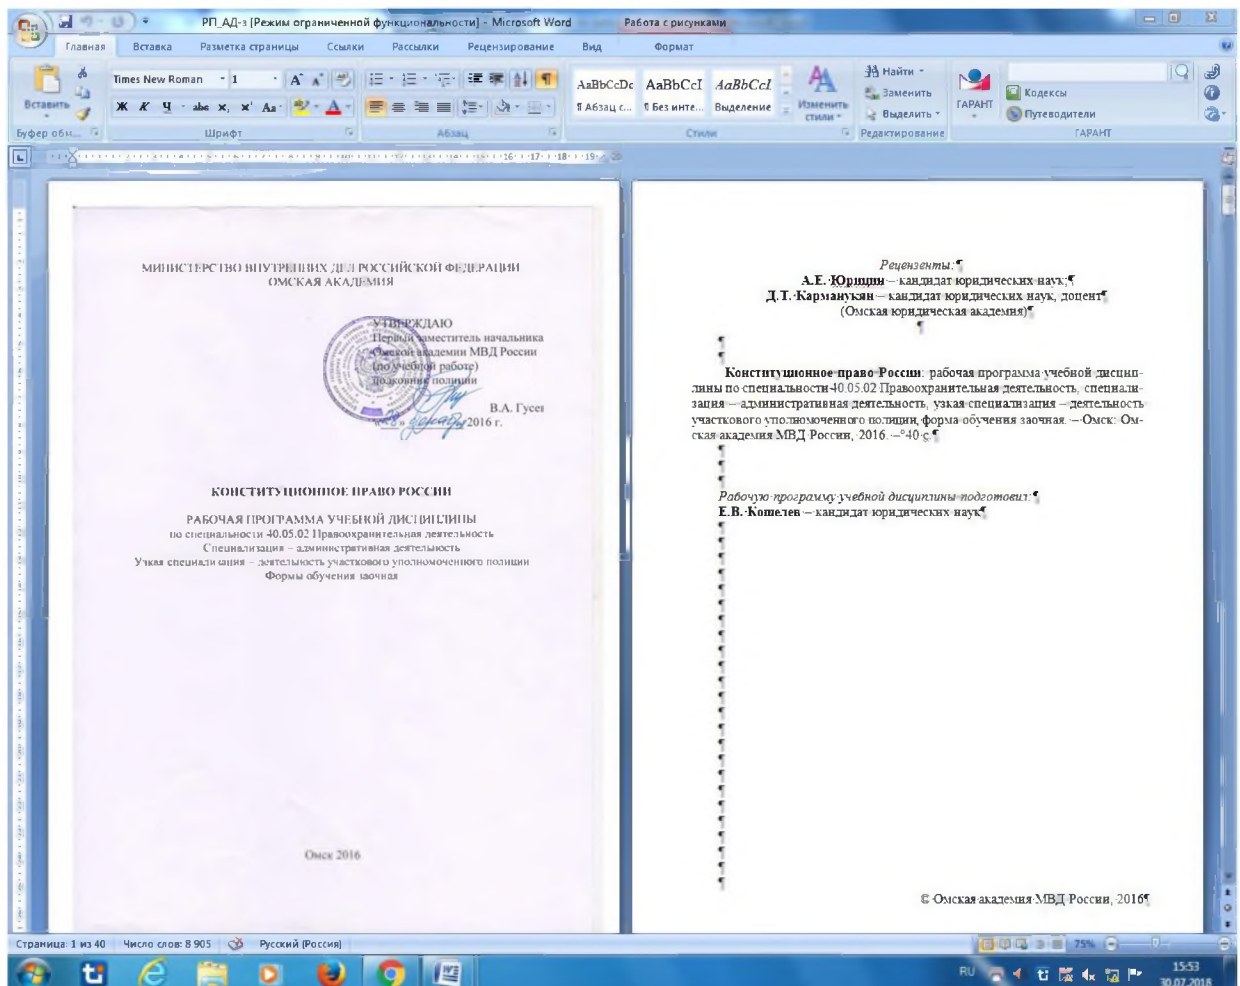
РП_АД-з [Режим ограниченной функциональности] - Microsoft Word

Работа с рисунками

Главная Вставка Разметка страницы Ссылки Рассылки Рецензирование Вид Формат

Вставить

Times New Roman 1

Ж К Ч abe $x_2$ $x^2$ Aa

AaBbCcDc AaBbCcI AaBbCcI

¶ Абзац с... ¶ Без инте... Выделение

Изменить стили

Найти Заменить Выделить

ГАРАНТ

Кодексы

Путеводители

Буфер обм... Шрифт Абзац Стили Редактирование ГАРАНТ

МИНИСТЕРСТВО ВНУТРЕННИХ ДЕЛ РОССИЙСКОЙ ФЕДЕРАЦИИ
ОМСКАЯ АКАДЕМИЯ

УТВЕРЖДАЮ
Первый заместитель начальника Омской академии МВД России (по учебной работе)
полковник полиции
В.А. Гусев
«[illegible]» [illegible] 2016 г.

КОНСТИТУЦИОННОЕ ПРАВО РОССИИ

РАБОЧАЯ ПРОГРАММА УЧЕБНОЙ ДИСЦИПЛИНЫ
по специальности 40.05.02 Правоохранительная деятельность
Специализация – административная деятельность
Узкая специализация – деятельность участкового уполномоченного полиции
Формы обучения заочная

Омск 2016

Рецензенты:
А.Е. Юрицин – кандидат юридических наук;
Д.Т. Карманукян – кандидат юридических наук, доцент
(Омская юридическая академия)

Конституционное право России: рабочая программа учебной дисциплины по специальности 40.05.02 Правоохранительная деятельность, специализация – административная деятельность, узкая специализация – деятельность участкового уполномоченного полиции, форма обучения заочная. – Омск: Омская академия МВД России, 2016. – 40 с.

Рабочую программу учебной дисциплины подготовил:
Е.В. Кошелев – кандидат юридических наук

© Омская академия МВД России, 2016

Страница: 1 из 40 Число слов: 8 905 Русский (Россия)

75%

RU 15:53 30.07.2018